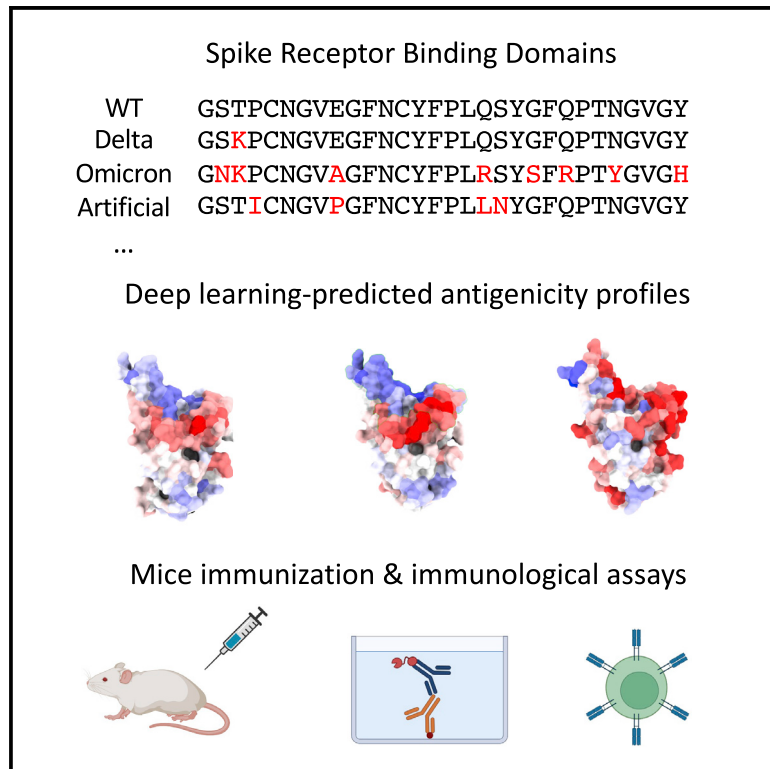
Spike Receptor Binding Domains

WT GSTPCNGVEGFNCYFPLQSYGFQPTNGVGY
Delta GSKPCNGVEGFNCYFPLQSYGFQPTNGVGY
Omicron GNKPCNGVAGFNCYFPLRSYSFRPTYGVGH
Artificial GSTICNGVPGFNCYFPLLNYGFQPTNGVGY
...

Deep learning-predicted antigenicity profiles

Mice immunization & immunological assays